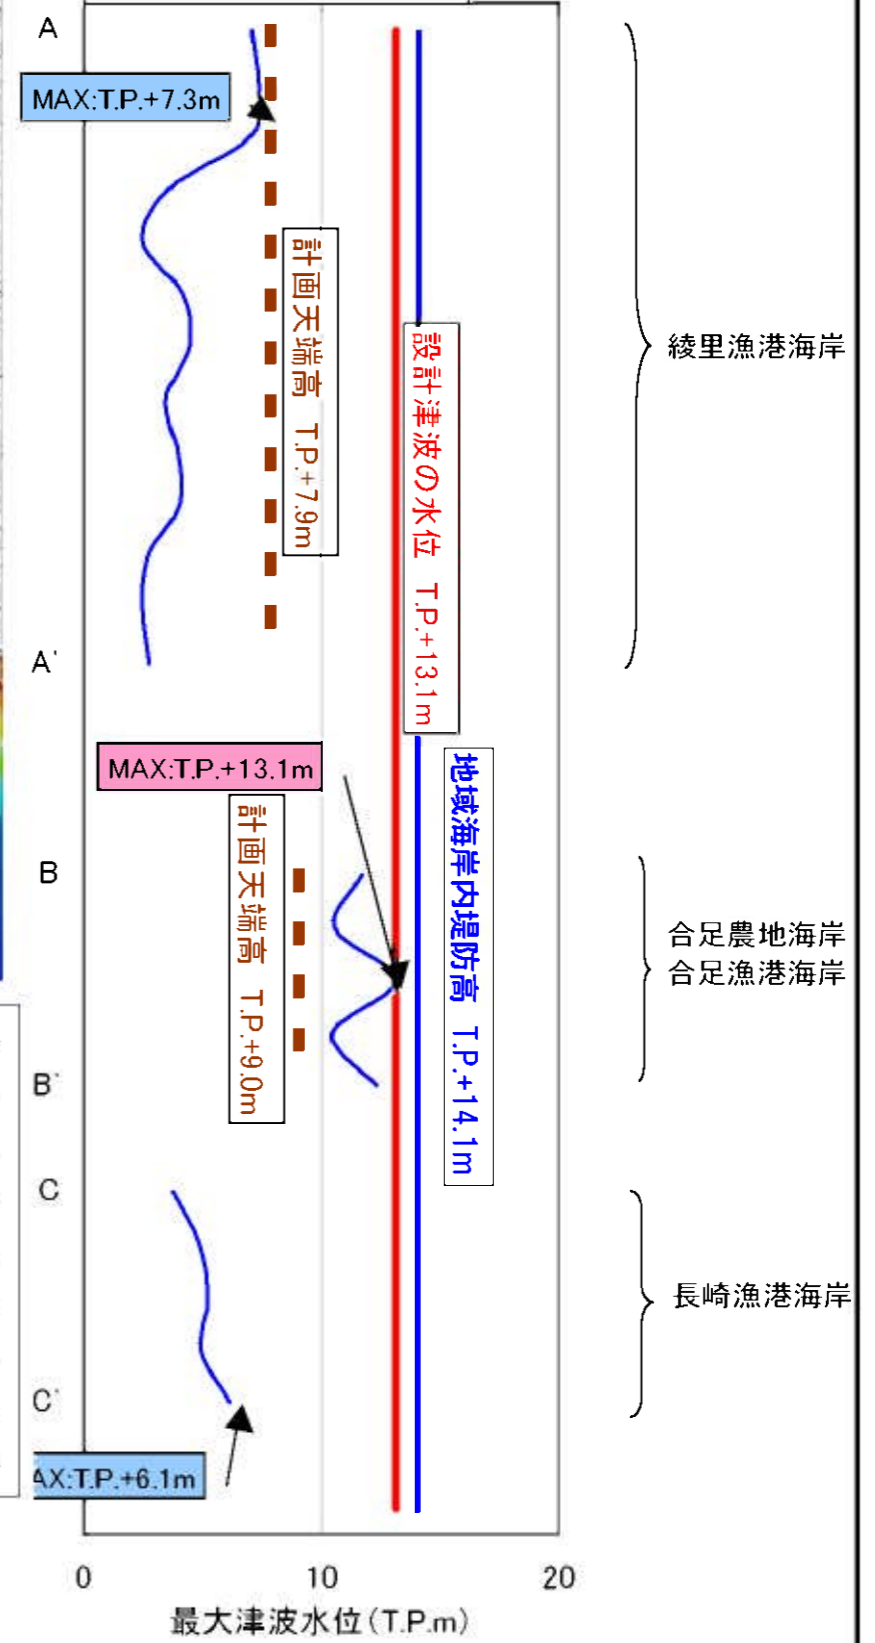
A

MAX:T.P.+7.3m

計画天端高 T.P.+7.9m

設計津波の水位 T.P.+13.1m

綾里漁港海岸

A'

MAX:T.P.+13.1m

地域海岸内堤防高 T.P.+14.1m

B

計画天端高 T.P.+9.0m

合足農地海岸
合足漁港海岸

B'

C

長崎漁港海岸

C'

AX:T.P.+6.1m

0 10 20

最大津波水位(T.P.m)